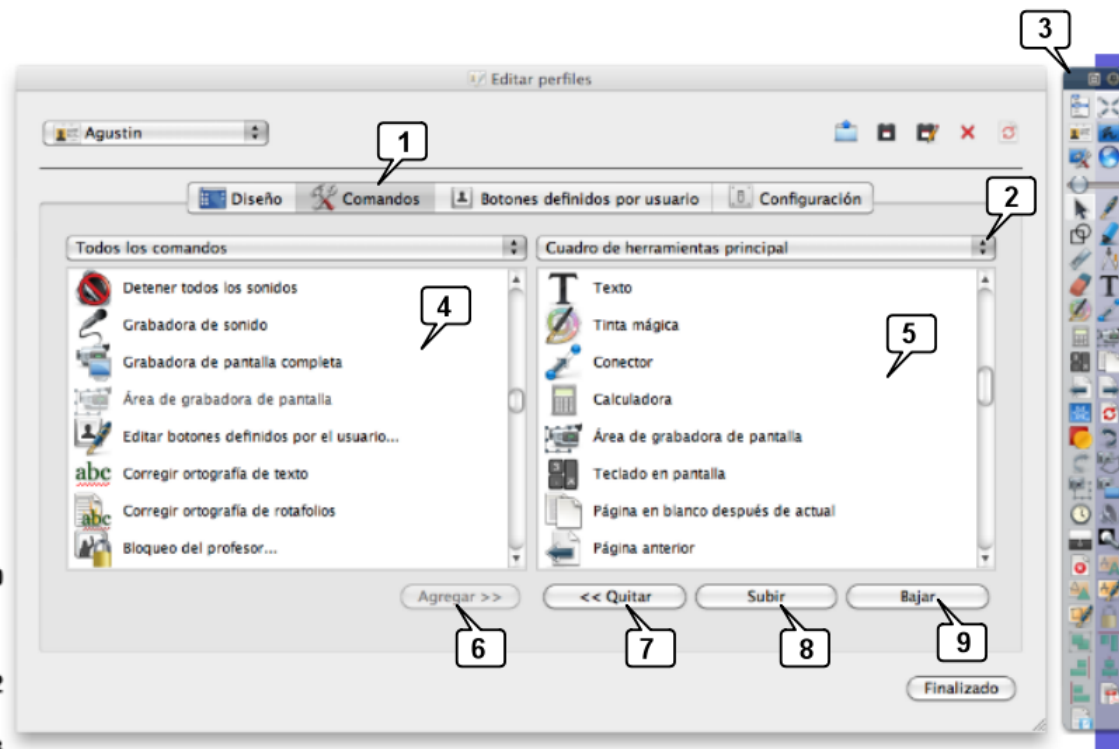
Editar perfiles

Agustin

1

Diseño | Comandos | Botones definidos por usuario | Configuración

2

3

Todos los comandos

Cuadro de herramientas principal

Detener todos los sonidos
Grabadora de sonido
Grabadora de pantalla completa
Área de grabadora de pantalla
Editar botones definidos por el usuario...
Corregir ortografía de texto
Corregir ortografía de rotafolios
Bloqueo del profesor...

4

Texto
Tinta mágica
Conector
Calculadora
Área de grabadora de pantalla
Teclado en pantalla
Página en blanco después de actual
Página anterior

5

Agregar >>
<< Quitar
Subir
Bajar

6
7
8
9

Finalizado